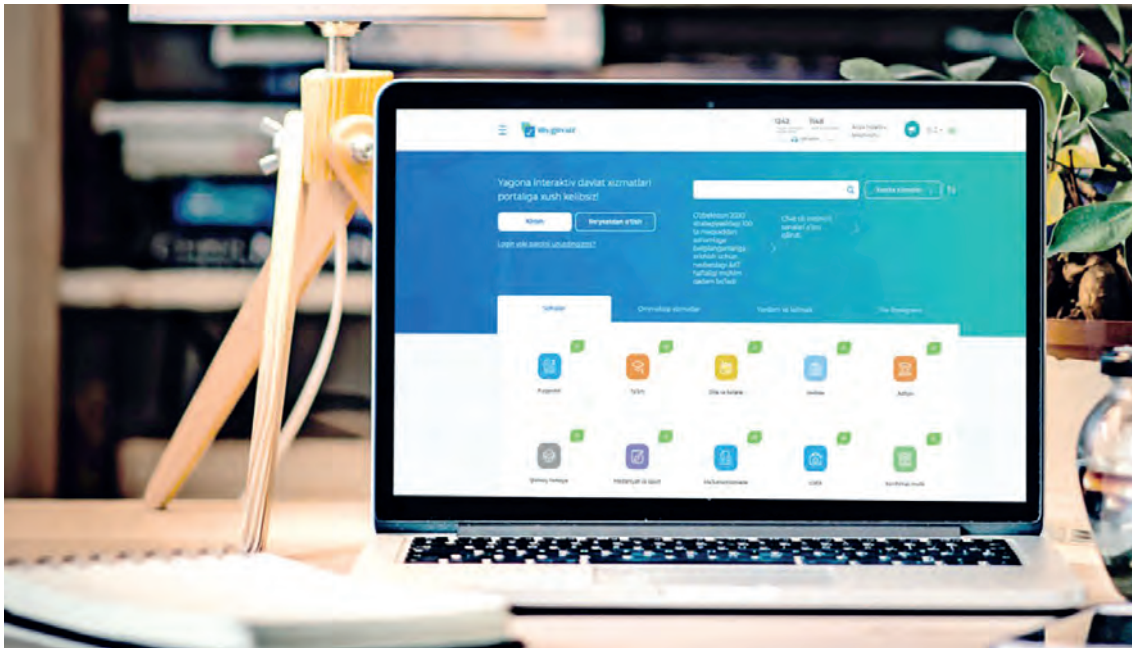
my.gov.uz

1242

1168

Yagona interaktiv davlat xizmatlari portaliga xush kelibsiz!

Kirish

Ro'yxatdan o'tish

Login yoki parolni unutdingizmi?

O'zbekiston 2020 strategiyasidagi 100 ta maqsaddan ...

Chet el valyuta ...

Ishlarni izlash

Soliqlar

Onlayn xizmatlar

Yordam va ko'mak

Fuqarolik

Ta'lim

Oila va bolalar

Jamiyat

Ijtimoiy himoya

Hisobotlar va tahlil

Ma'lumotnomalar

Uy-joy

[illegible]